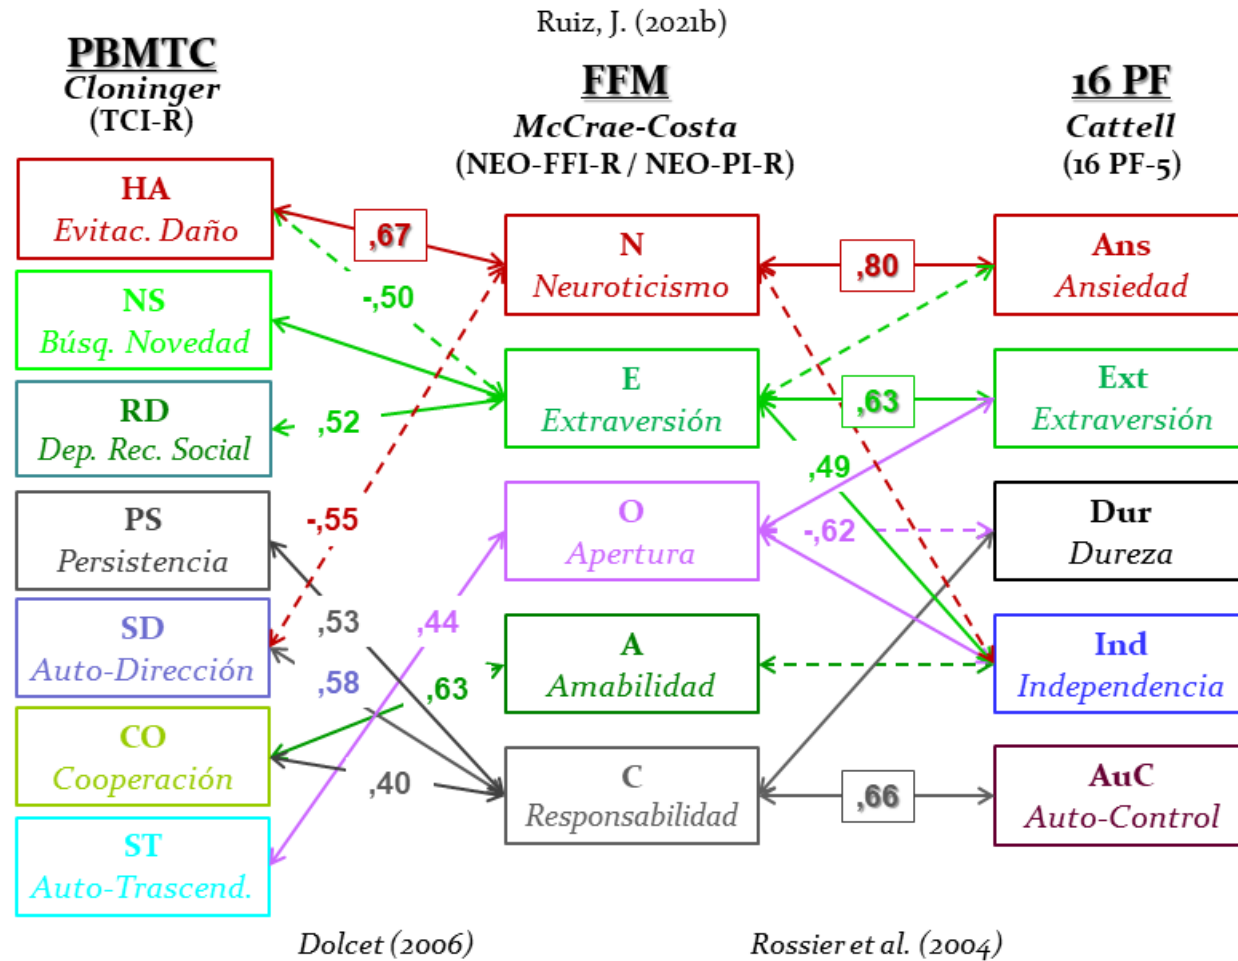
Ruiz, J. (2021b)

PBMTC
Cloninger
(TCI-R)

FFM
McCrae-Costa
(NEO-FFI-R / NEO-PI-R)

16 PF
Cattell
(16 PF-5)

HA
Evitac. Daño

NS
Búsq. Novedad

RD
Dep. Rec. Social

PS
Persistencia

SD
Auto-Dirección

CO
Cooperación

ST
Auto-Trascend.

N
Neuroticismo

E
Extraversión

O
Apertura

A
Amabilidad

C
Responsabilidad

Ans
Ansiedad

Ext
Extraversión

Dur
Dureza

Ind
Independencia

AuC
Auto-Control

,67
-,50
,52
-,55
,53
,58
,44
,63
,40
,80
,63
,49
-,62
,66

Dolcet (2006)

Rossier et al. (2004)